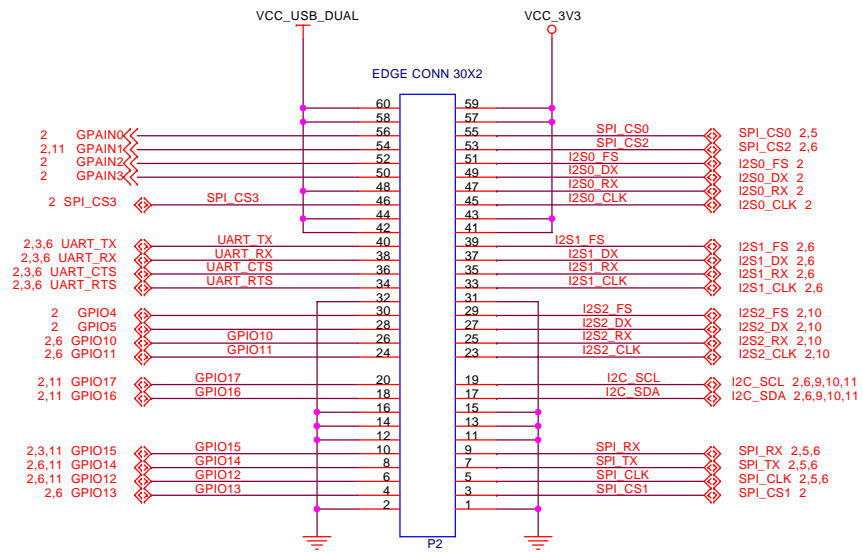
VCC_USB_DUAL

VCC_3V3

EDGE CONN 30X2

60 59
58 57
2 GPAIN0 56 55 SPI_CS0 SPI_CS0 2,5
2,11 GPAIN1 54 53 SPI_CS2 SPI_CS2 2,6
2 GPAIN2 52 51 I2S0_FS I2S0_FS 2
2 GPAIN3 50 49 I2S0_DX I2S0_DX 2
48 47 I2S0_RX I2S0_RX 2
2 SPI_CS3 SPI_CS3 46 45 I2S0_CLK I2S0_CLK 2
44 43
42 41
2,3,6 UART_TX UART_TX 40 39 I2S1_FS I2S1_FS 2,6
2,3,6 UART_RX UART_RX 38 37 I2S1_DX I2S1_DX 2,6
2,3,6 UART_CTS UART_CTS 36 35 I2S1_RX I2S1_RX 2,6
2,3,6 UART_RTS UART_RTS 34 33 I2S1_CLK I2S1_CLK 2,6
32 31
2 GPIO4 30 29 I2S2_FS I2S2_FS 2,10
2 GPIO5 28 27 I2S2_DX I2S2_DX 2,10
2,6 GPIO10 GPIO10 26 25 I2S2_RX I2S2_RX 2,10
2,6 GPIO11 GPIO11 24 23 I2S2_CLK I2S2_CLK 2,10
2,11 GPIO17 GPIO17 20 19 I2C_SCL I2C_SCL 2,6,9,10,11
2,11 GPIO16 GPIO16 18 17 I2C_SDA I2C_SDA 2,6,9,10,11
16 15
14 13
12 11
2,3,11 GPIO15 GPIO15 10 9 SPI_RX SPI_RX 2,5,6
2,6,11 GPIO14 GPIO14 8 7 SPI_TX SPI_TX 2,5,6
2,6,11 GPIO12 GPIO12 6 5 SPI_CLK SPI_CLK 2,5,6
2,6 GPIO13 GPIO13 4 3 SPI_CS1 SPI_CS1 2
2 1

P2